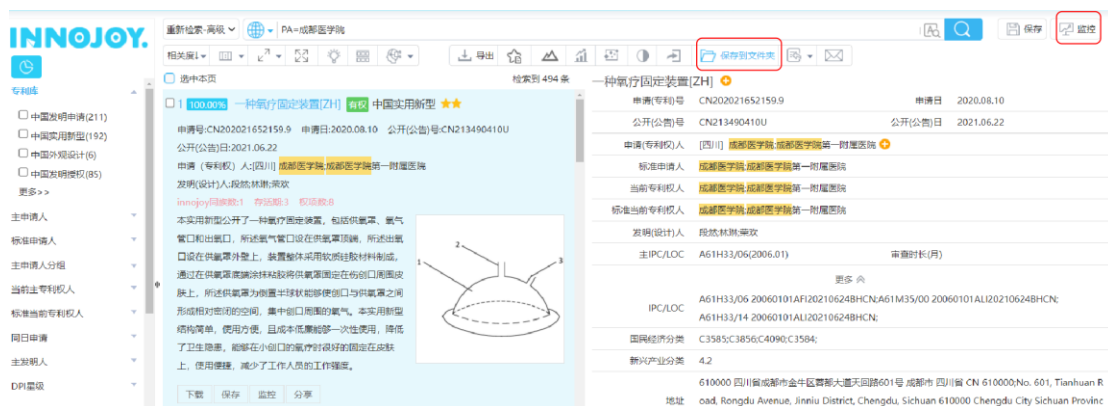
INNOJOY

专利库
中国发明申请(211)
中国实用新型(192)
中国外观设计(6)
中国发明授权(85)
更多>>
主申请人
标准申请人
主申请人分组
当前主专利权人
标准当前专利权人
同日申请
主发明人
DPI星级

重新检索-高级
PA=成都医学院
保存
监控
相关度↓
导出
保存到文件夹
选中本页
检索到 494 条

1 100.00% 一种氧疗固定装置[ZH] 有权 中国实用新型 ★★
申请号:CN202021652159.9 申请日:2020.08.10 公开(公告)号:CN213490410U
公开(公告)日:2021.06.22
申请（专利权）人:[四川] 成都医学院;成都医学院第一附属医院
发明(设计)人:段然;林琳;蒋欢
innojoy同族数:1 存活期:3 权项数:8
本实用新型公开了一种氧疗固定装置，包括供氧罩、氧气管口和出氧口，所述氧气管口设在供氧罩顶端，所述出氧口设在供氧罩外壁上，装置整体采用软质硅胶材料制成，通过在供氧罩底端涂抹粘胶将供氧罩固定在伤创口周围皮肤上，所述供氧罩为倒置半球状能够使创口与供氧罩之间形成相对密闭的空间，集中创口周围的氧气。本实用新型结构简单，使用方便，且成本低廉能够一次性使用，降低了卫生隐患，能够在小创口的氧疗时较好的固定在皮肤上，使用便捷，减少了工作人员的工作强度。
下载 保存 监控 分享

一种氧疗固定装置[ZH]
| 申请(专利)号 | CN202021652159.9 | 申请日 | 2020.08.10 |
|---|---|---|---|
| 公开(公告)号 | CN213490410U | 公开(公告)日 | 2021.06.22 |
| 申请(专利权)人 | [四川] 成都医学院;成都医学院第一附属医院 | | |
| 标准申请人 | 成都医学院;成都医学院第一附属医院 | | |
| 当前专利权人 | 成都医学院;成都医学院第一附属医院 | | |
| 标准当前专利权人 | 成都医学院;成都医学院第一附属医院 | | |
| 发明(设计)人 | 段然;林琳;蒋欢 | | |
| 主IPC/LOC | A61H33/06(2006.01) | 审查时长(月) | |
| IPC/LOC | 更多 A61H33/06 20060101AFI20210624BHCN;A61M35/00 20060101ALI20210624BHCN; A61H33/14 20060101ALI20210624BHCN; | | |
| 国民经济分类 | C3585;C3856;C4090;C3584; | | |
| 新兴产业分类 | 4.2 | | |
| 地址 | 610000 四川省成都市金牛区蓉都大道天回路601号 成都市 四川省 CN 610000;No. 601, Tianhuan Road, Rongdu Avenue, Jinniu District, Chengdu, Sichuan 610000 Chengdu City Sichuan Provinc | | |